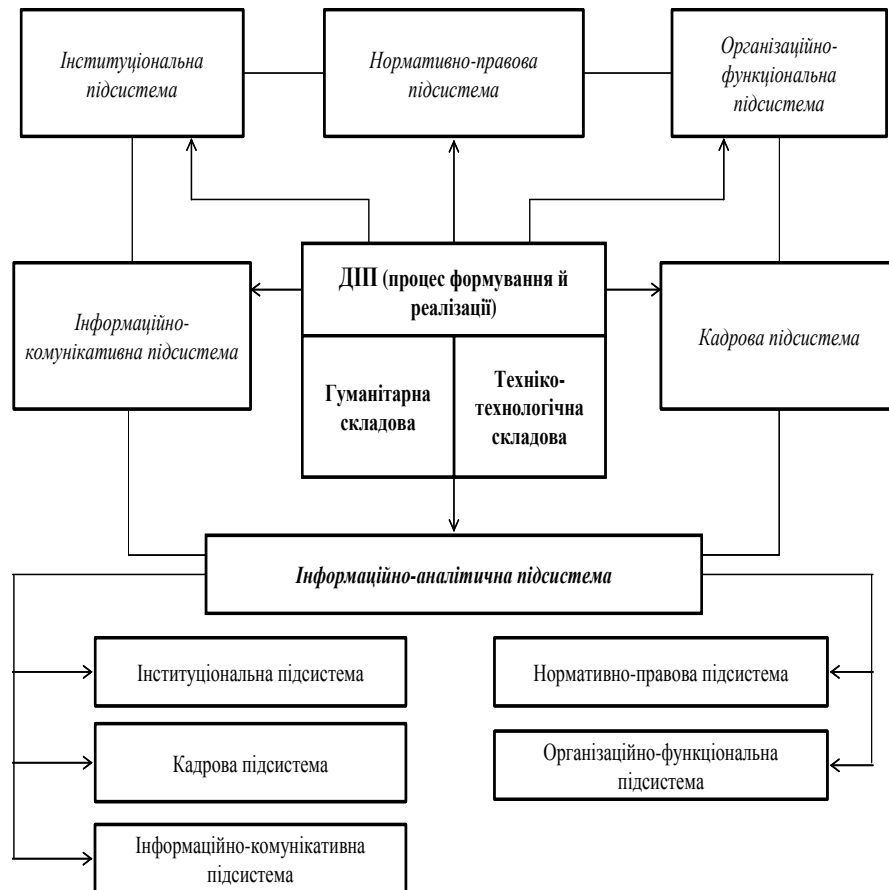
Інституціональна підсистема

Нормативно-правова підсистема

Організаційно-функціональна підсистема

Інформаційно-комунікативна підсистема

ДІП (процес формування й реалізації)

Гуманітарна складова

Техніко-технологічна складова

Кадрова підсистема

Інформаційно-аналітична підсистема

Інституціональна підсистема

Кадрова підсистема

Інформаційно-комунікативна підсистема

Нормативно-правова підсистема

Організаційно-функціональна підсистема